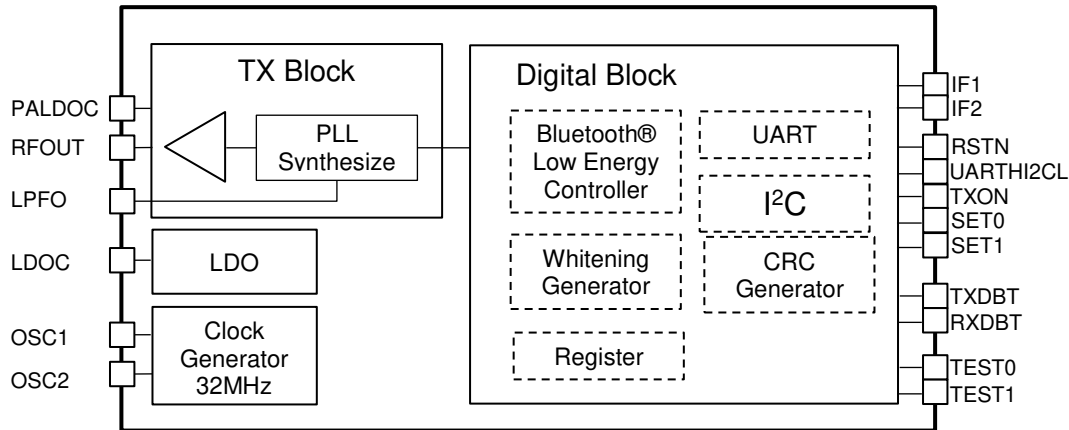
TX Block

PALDOC
RFOUT
LPFO

PLL
Synthesize

LDOC
LDO

OSC1
OSC2
Clock
Generator
32MHz

Digital Block

Bluetooth®
Low Energy
Controller

UART

I$^2$C

Whitening
Generator

CRC
Generator

Register

IF1
IF2
RSTN
UARTHI2CL
TXON
SET0
SET1
TXDBT
RXDBT
TEST0
TEST1